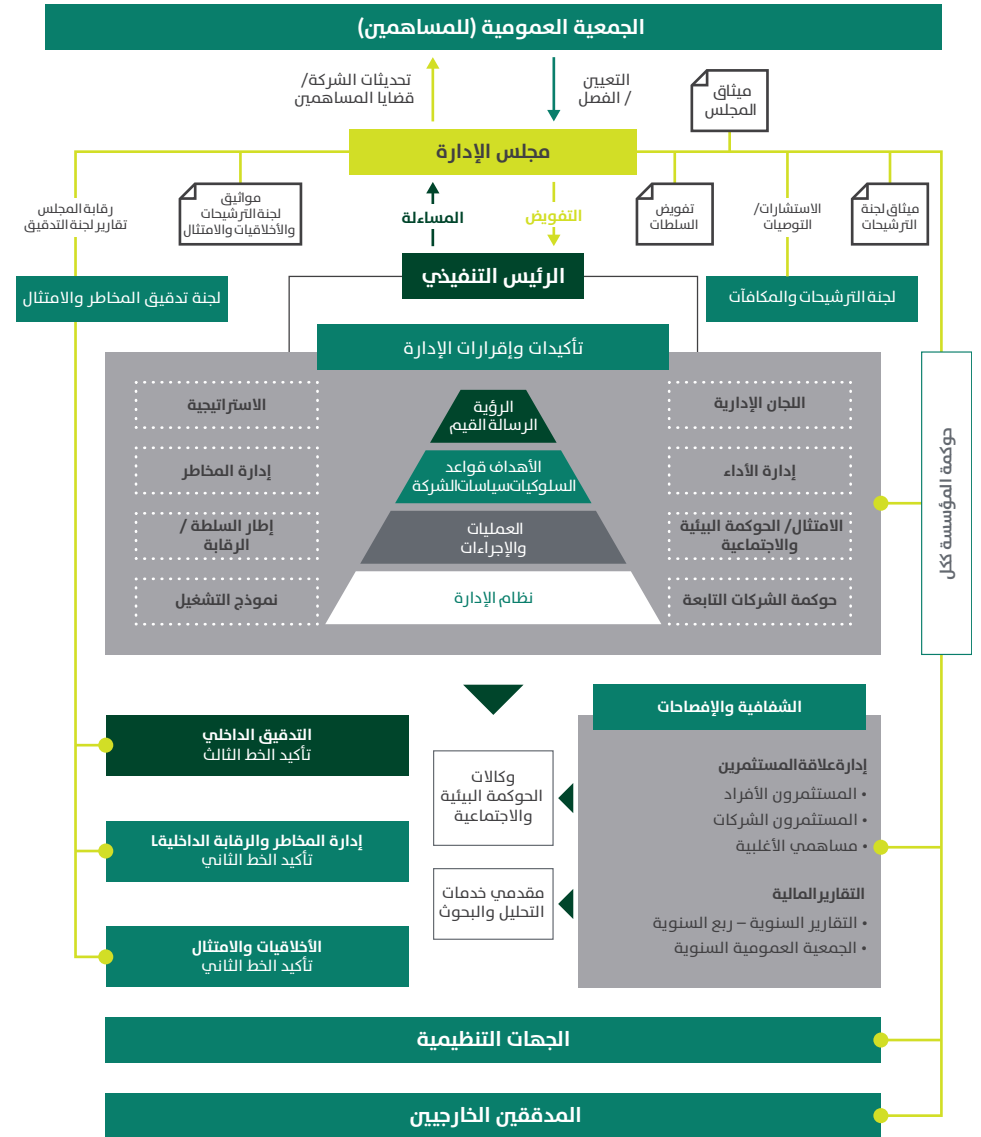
الجمعية العمومية (للمساهمين)

تحديثات الشركة/ قضايا المساهمين

التعيين / الفصل

ميثاق المجلس

مجلس الإدارة

رقابة المجلس تقارير لجنة التدقيق

مواثيق لجنة الترشيحات والأخلاقيات والامتثال

المساءلة

التفويض

تفويض السلطات

الاستشارات/ التوصيات

ميثاق لجنة الترشيحات

الرئيس التنفيذي

لجنة تدقيق المخاطر والامتثال

لجنة الترشيحات والمكافآت

تأكيدات وإقرارات الإدارة

حوكمة المؤسسة ككل

الاستراتيجية

إدارة المخاطر

إطار السلطة / الرقابة

نموذج التشغيل

الرؤية الرسالة القيم

الأهداف قواعد السلوكيات سياسات الشركة

العمليات والإجراءات

نظام الإدارة

اللجان الإدارية

إدارة الأداء

الامتثال/ الحوكمة البيئية والاجتماعية

حوكمة الشركات التابعة

الشفافية والإفصاحات

التدقيق الداخلي
تأكيد الخط الثالث

وكالات الحوكمة البيئية والاجتماعية

إدارة علاقة المستثمرين
• المستثمرون الأفراد
• المستثمرون الشركات
• مساهمي الأغلبية

إدارة المخاطر والرقابة الداخليا
تأكيد الخط الثاني

مقدمي خدمات التحليل والبحوث

التقارير المالية
• التقارير السنوية – ربع السنوية
• الجمعية العمومية السنوية

الأخلاقيات والامتثال
تأكيد الخط الثاني

الجهات التنظيمية

المدققين الخارجيين